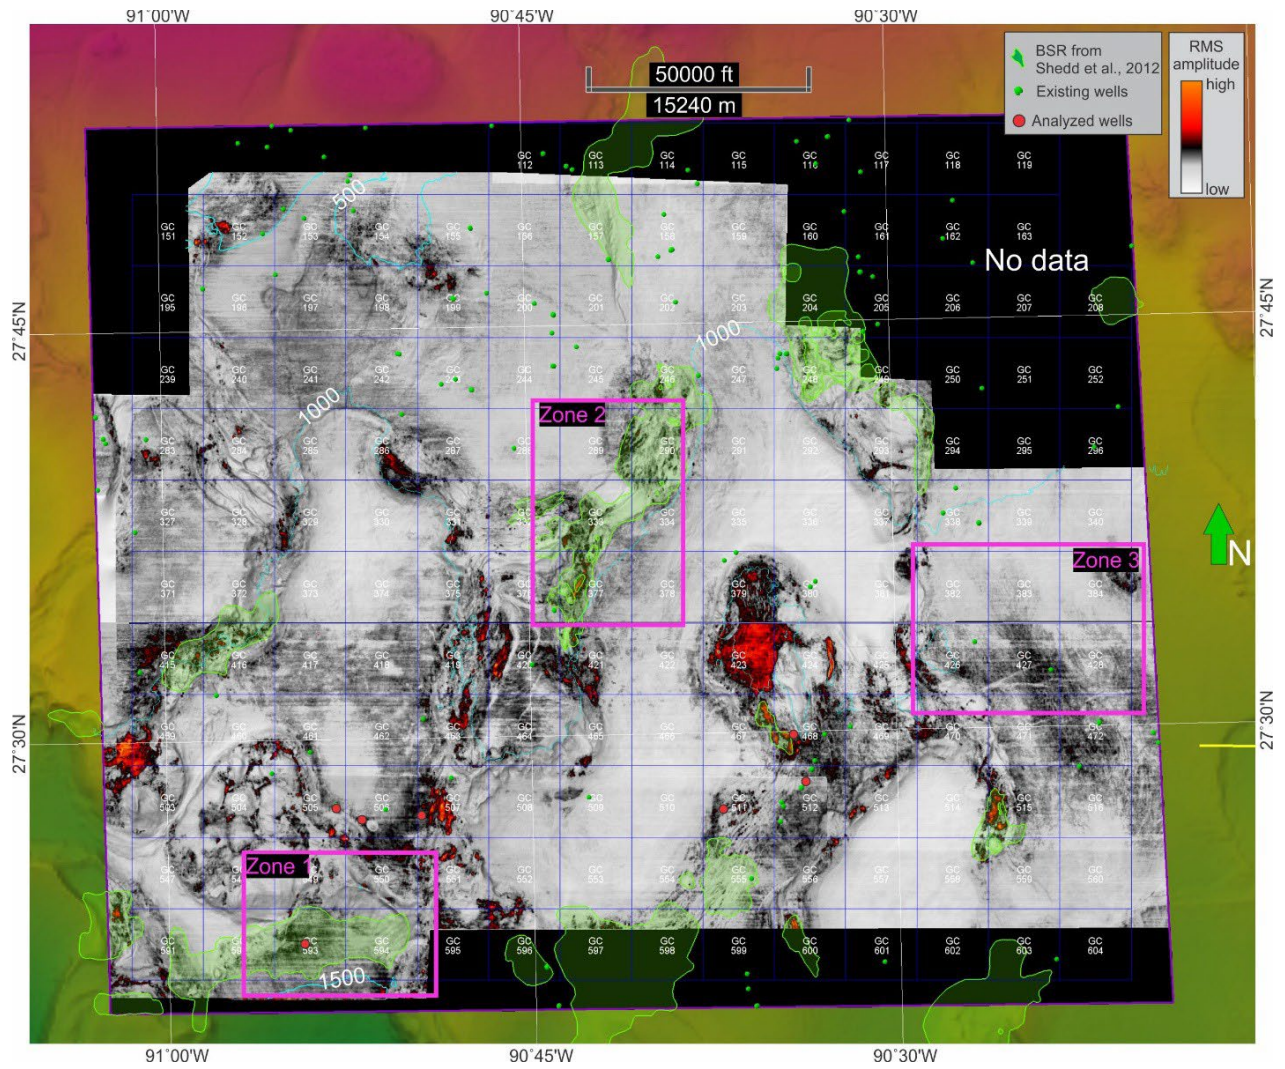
91°00'W 90°45'W 90°30'W

50000 ft
15240 m

BSR from Shedd et al., 2012
Existing wells
Analyzed wells

RMS amplitude
high
low

No data

GC 112 GC 113 GC 114 GC 115 GC 116 GC 117 GC 118 GC 119
GC 151 GC 152 GC 153 GC 154 GC 155 GC 156 GC 157 GC 158 GC 159 GC 160 GC 161 GC 162 GC 163
GC 195 GC 196 GC 197 GC 198 GC 199 GC 200 GC 201 GC 202 GC 203 GC 204 GC 205 GC 206 GC 207 GC 208
GC 239 GC 240 GC 241 GC 242 GC 243 GC 244 GC 245 GC 246 GC 247 GC 248 GC 249 GC 250 GC 251 GC 252
GC 283 GC 284 GC 285 GC 286 GC 287 GC 288 GC 289 GC 290 GC 291 GC 292 GC 293 GC 294 GC 295 GC 296
GC 327 GC 328 GC 329 GC 330 GC 331 GC 332 GC 333 GC 334 GC 335 GC 336 GC 337 GC 338 GC 339 GC 340
GC 371 GC 372 GC 373 GC 374 GC 375 GC 376 GC 377 GC 378 GC 379 GC 380 GC 381 GC 382 GC 383 GC 384
GC 415 GC 416 GC 417 GC 418 GC 419 GC 420 GC 421 GC 422 GC 423 GC 424 GC 425 GC 426 GC 427 GC 428
GC 459 GC 460 GC 461 GC 462 GC 463 GC 464 GC 465 GC 466 GC 467 GC 468 GC 469 GC 470 GC 471 GC 472
GC 503 GC 504 GC 505 GC 506 GC 507 GC 508 GC 509 GC 510 GC 511 GC 512 GC 513 GC 514 GC 515 GC 516
GC 547 GC 548 GC 549 GC 550 GC 551 GC 552 GC 553 GC 554 GC 555 GC 556 GC 557 GC 558 GC 559 GC 560
GC 591 GC 592 GC 593 GC 594 GC 595 GC 596 GC 597 GC 598 GC 599 GC 600 GC 601 GC 602 GC 603 GC 604

500
1000
1000
1500

Zone 1
Zone 2
Zone 3

N

27°45'N
27°30'N
27°45'N
27°30'N

91°00'W 90°45'W 90°30'W